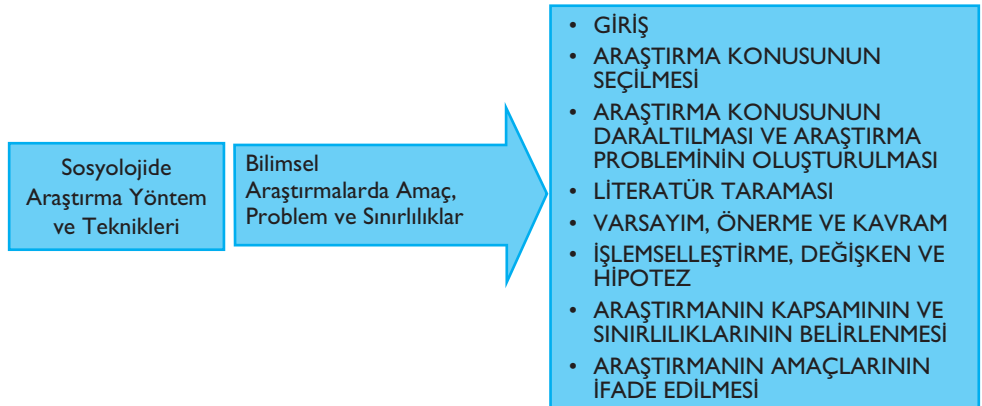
Sosyolojide Araştırma Yöntem ve Teknikleri

Bilimsel Araştırmalarda Amaç, Problem ve Sınırlılıklar

• GİRİŞ
• ARAŞTIRMA KONUSUNUN SEÇİLMESİ
• ARAŞTIRMA KONUSUNUN DARALTILMASI VE ARAŞTIRMA PROBLEMİNİN OLUŞTURULMASI
• LİTERATÜR TARAMASI
• VARSAYIM, ÖNERME VE KAVRAM
• İŞLEMSELLEŞTİRME, DEĞİŞKEN VE HİPOTEZ
• ARAŞTIRMANIN KAPSAMININ VE SINIRLILIKLARININ BELİRLENMESİ
• ARAŞTIRMANIN AMAÇLARININ İFADE EDİLMESİ